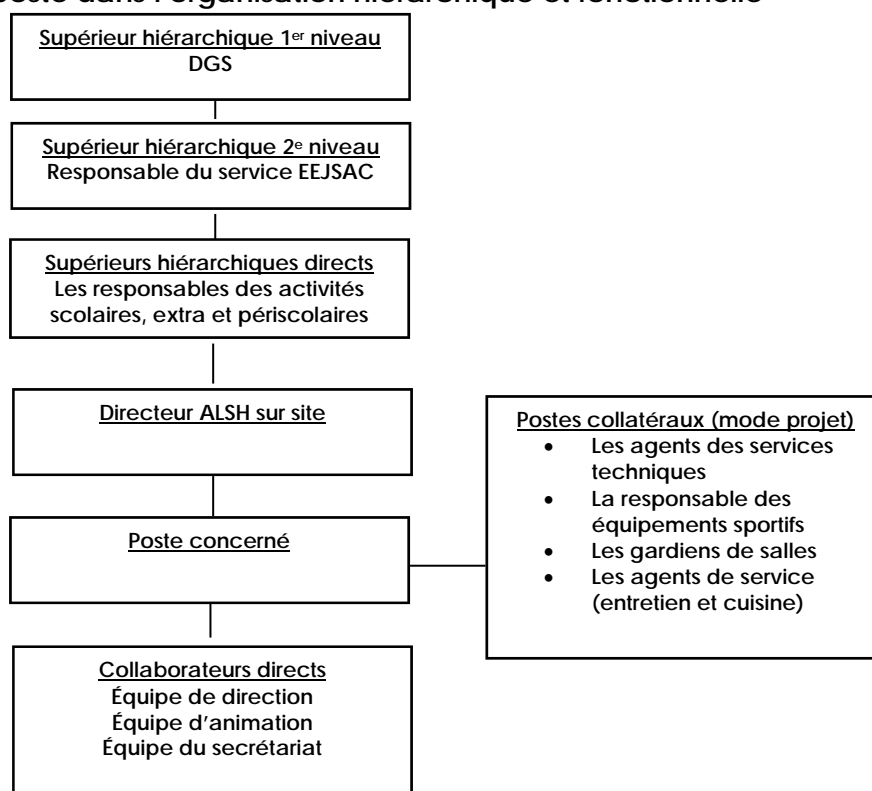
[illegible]oste dans l'organisation hiérarchique et fonctionnelle

Supérieur hiérarchique 1$^{er}$ niveau
DGS

Supérieur hiérarchique 2$^{e}$ niveau
Responsable du service EEJSAC

Supérieurs hiérarchiques directs
Les responsables des activités scolaires, extra et périscolaires

Directeur ALSH sur site

Poste concerné

Postes collatéraux (mode projet)
- Les agents des services techniques
- La responsable des équipements sportifs
- Les gardiens de salles
- Les agents de service (entretien et cuisine)

Collaborateurs directs
Équipe de direction
Équipe d'animation
Équipe du secrétariat